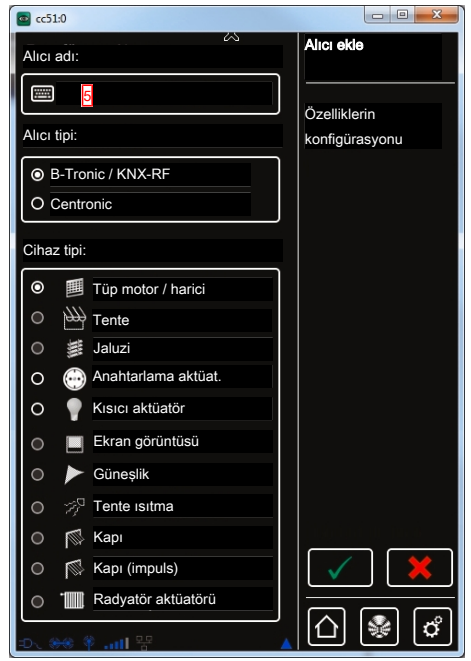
cc51:0

Alıcı adı:

5

Alıcı tipi:

B-Tronic / KNX-RF

Centronic

Cihaz tipi:

Tüp motor / harici

Tente

Jaluzi

Anahtarlama aktüat.

Kısıcı aktüatör

Ekran görüntüsü

Güneşlik

Tente ısıtma

Kapı

Kapı (impuls)

Radyatör aktüatörü

Alıcı ekle

Özelliklerin konfigürasyonu